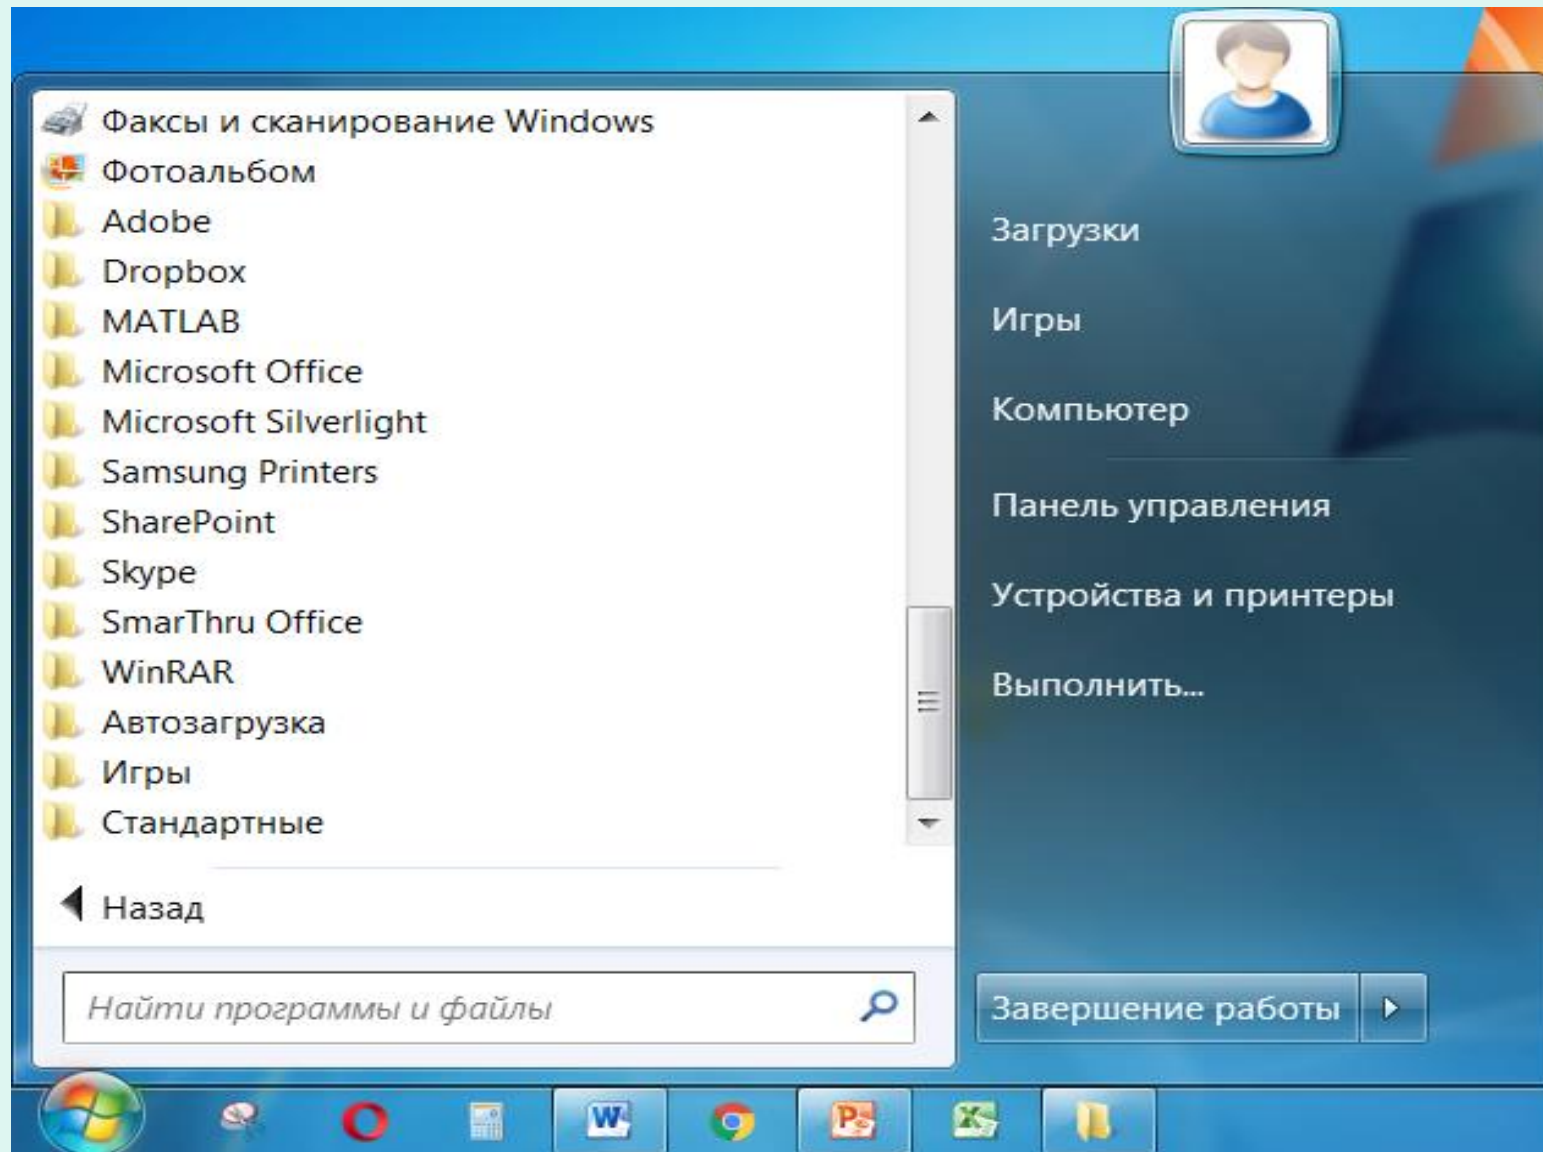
Факсы и сканирование Windows
Фотоальбом
Adobe
Dropbox
MATLAB
Microsoft Office
Microsoft Silverlight
Samsung Printers
SharePoint
Skype
SmarThru Office
WinRAR
Автозагрузка
Игры
Стандартные

Назад

Найти программы и файлы

Загрузки
Игры
Компьютер
Панель управления
Устройства и принтеры
Выполнить...

Завершение работы